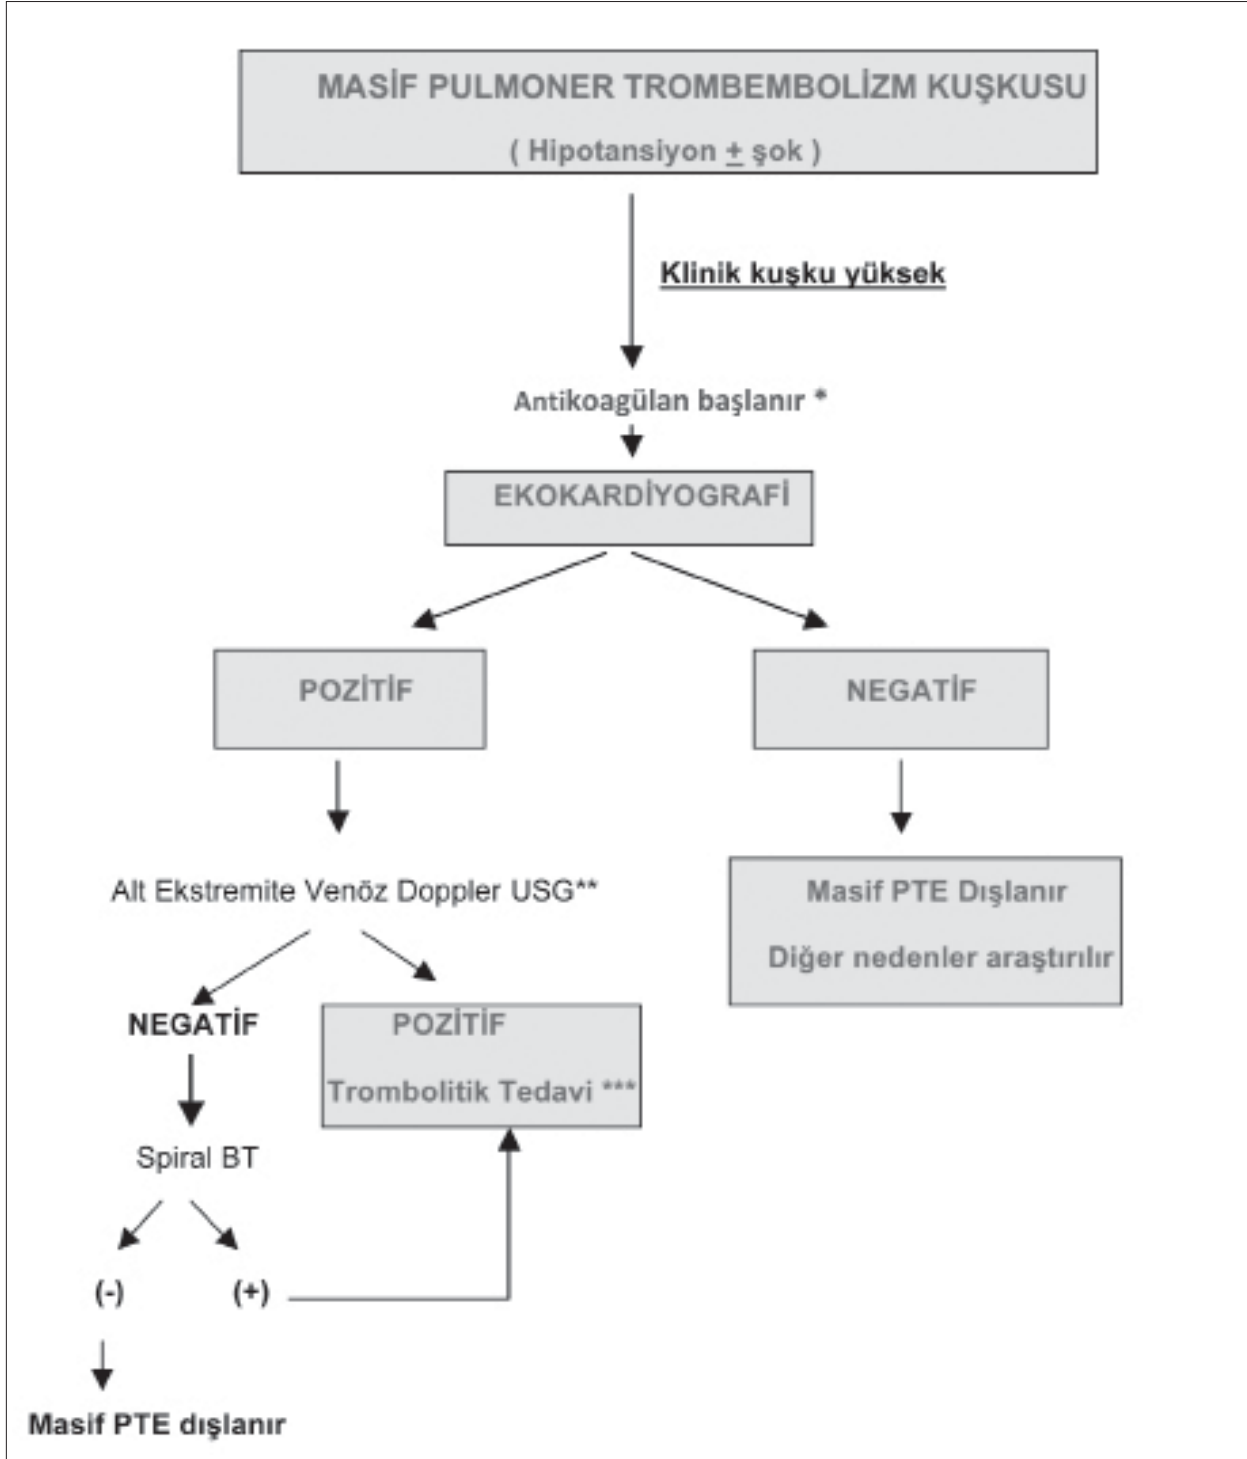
MASİF PULMONER TROMBEMBOLİZM KUŞKUSU

( Hipotansiyon $\pm$ şok )

Klinik kuşku yüksek

Antikoagülan başlanır *

EKOKARDİYOGRAFİ

POZİTİF

NEGATİF

Alt Ekstremite Venöz Doppler USG**

Masif PTE Dışlanır

Diğer nedenler araştırılır

NEGATİF

POZİTİF

Trombolitik Tedavi ***

Spiral BT

(-)

(+)

Masif PTE dışlanır